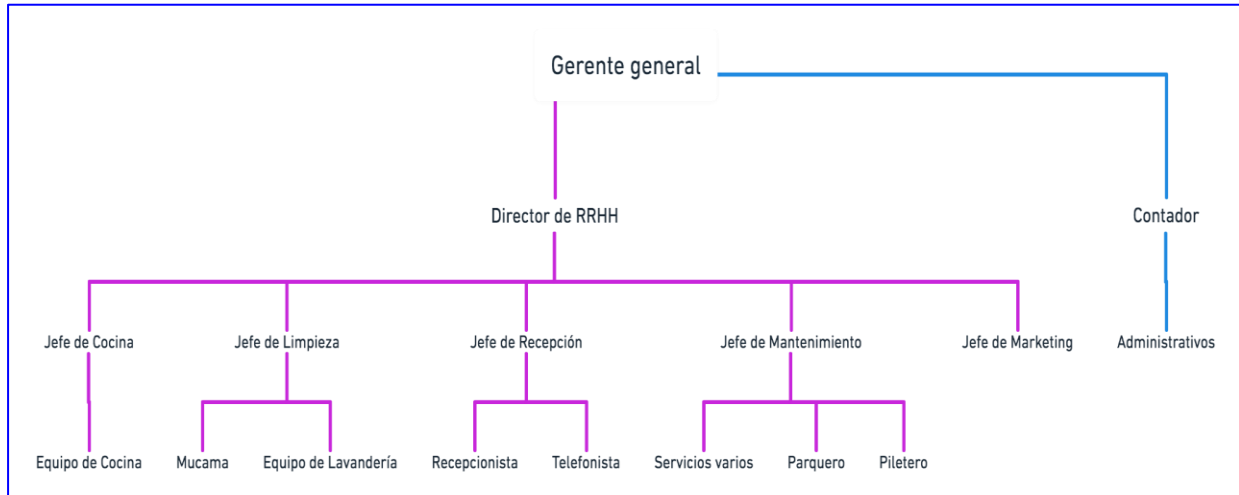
Gerente general

Director de RRHH

Contador

Jefe de Cocina

Jefe de Limpieza

Jefe de Recepción

Jefe de Mantenimiento

Jefe de Marketing

Administrativos

Equipo de Cocina

Mucama

Equipo de Lavandería

Recepcionista

Telefonista

Servicios varios

Parquero

Piletero